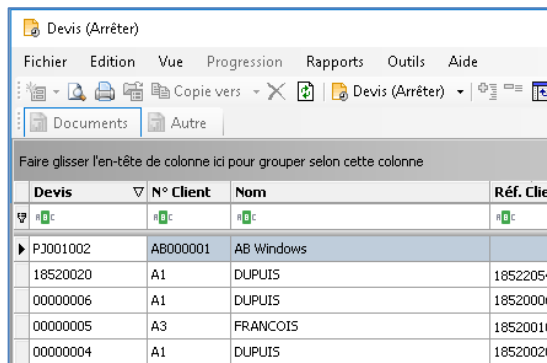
Devis (Arrêter)

Fichier Edition Vue Progression Rapports Outils Aide

Copie vers Devis (Arrêter)

Documents Autre

Faire glisser l'en-tête de colonne ici pour grouper selon cette colonne

| Devis | N° Client | Nom | Réf. Cli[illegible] |
|---|---|---|---|
| ABC | ABC | ABC | ABC |
| PJ001002 | AB000001 | AB Windows | |
| 18520020 | A1 | DUPUIS | 18522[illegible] |
| 00000006 | A1 | DUPUIS | 18520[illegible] |
| 00000005 | A3 | FRANCOIS | 18520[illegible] |
| 00000004 | A1 | DUPUIS | 18520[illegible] |